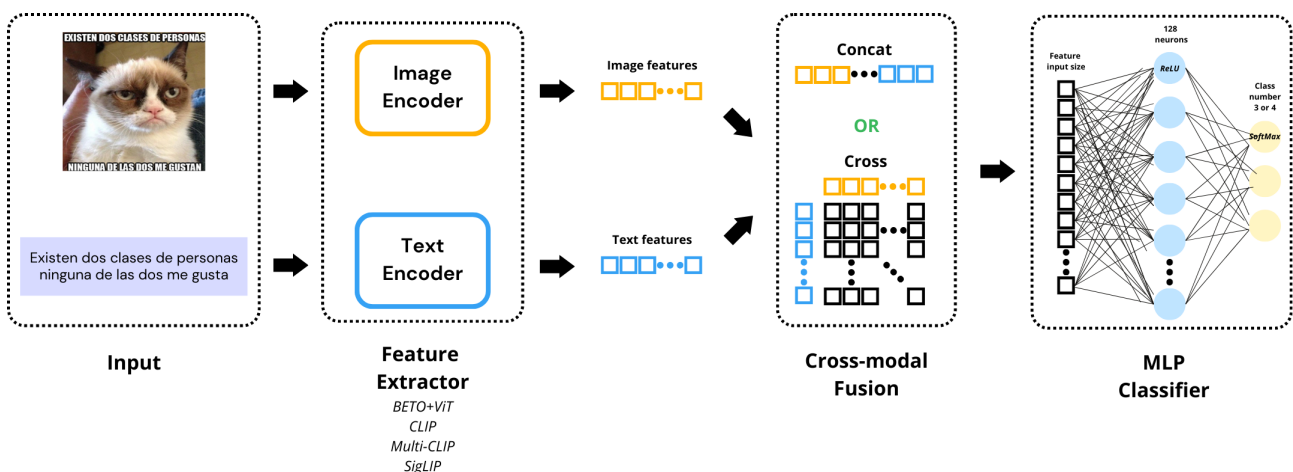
EXISTEN DOS CLASES DE PERSONAS
NINGUNA DE LAS DOS ME GUSTAN

Existen dos clases de personas ninguna de las dos me gusta

Input

Image Encoder

Text Encoder

Feature Extractor
BETO+ViT
CLIP
Multi-CLIP
SigLIP

Image features

Text features

Concat

OR

Cross

Cross-modal Fusion

Feature input size

128 neurons

ReLU

Class number 3 or 4

SoftMax

MLP Classifier